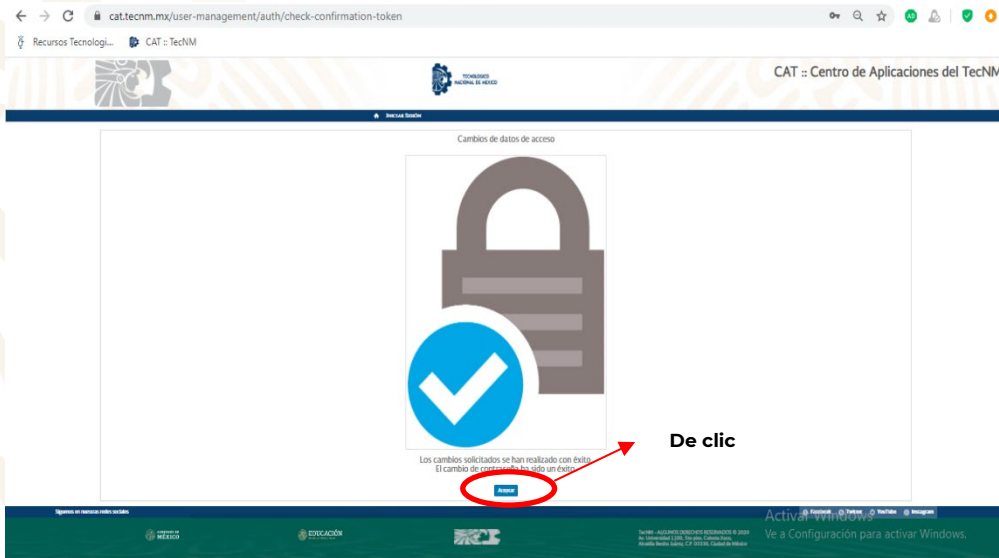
cat.tecnm.mx/user-management/auth/check-confirmation-token

Recursos Tecnologi... CAT :: TecNM

TECNOLÓGICO NACIONAL DE MÉXICO

CAT :: Centro de Aplicaciones del TecNM

Iniciar Sesión

Cambios de datos de acceso

Los cambios solicitados se han realizado con éxito
El cambio de contraseña ha sido un éxito

Aceptar

De clic

Síguenos en nuestras redes sociales

Facebook Twitter YouTube Instagram

GOBIERNO DE MÉXICO

EDUCACIÓN

TecNM - ALGUNOS DERECHOS RESERVADOS © 2020 Av. Universidad 1200, 5to piso, Colonia Xoco, Alcaldía Benito Juárez, C.P. 03330, Ciudad de México

Activar Windows
Ve a Configuración para activar Windows.